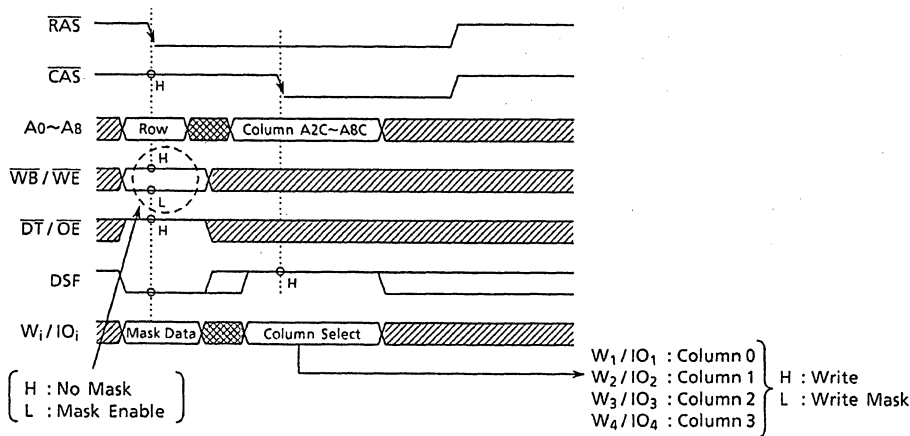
$\overline{RAS}$

$\overline{CAS}$

H

A0~A8

Row

Column A2C~A8C

$\overline{WB}$ / $\overline{WE}$

H

L

$\overline{DT}$ / $\overline{OE}$

H

DSF

H

$W_i$ / $IO_i$

Mask Data

Column Select

H : No Mask
L : Mask Enable

$W_1$ / $IO_1$ : Column 0
$W_2$ / $IO_2$ : Column 1
$W_3$ / $IO_3$ : Column 2
$W_4$ / $IO_4$ : Column 3

H : Write
L : Write Mask